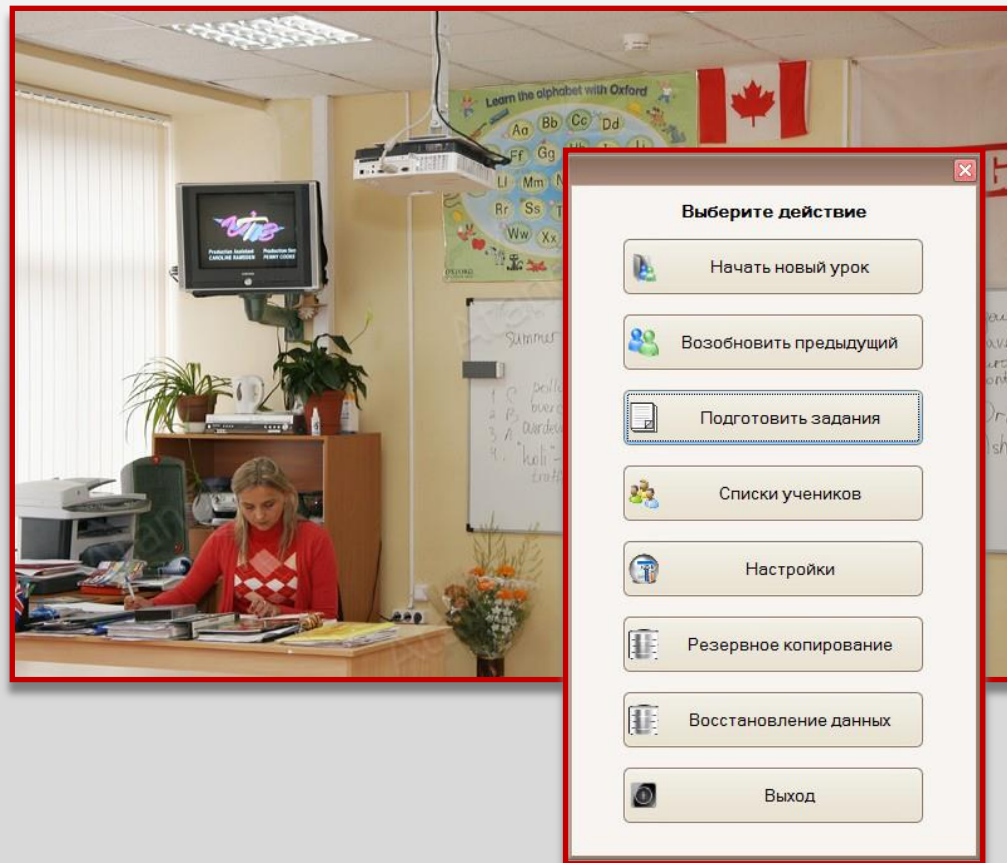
Learn the alphabet with Oxford

Aa Bb Cc Dd
Ff Gg
Ll Mm
Rr Ss
Ww Xx

Production Assistant CAROLINE RAMSDEN
Production Sec PENNY COOKE

Summer

Выберите действие

Начать новый урок

Возобновить предыдущий

Подготовить задания

Списки учеников

Настройки

Резервное копирование

Восстановление данных

Выход